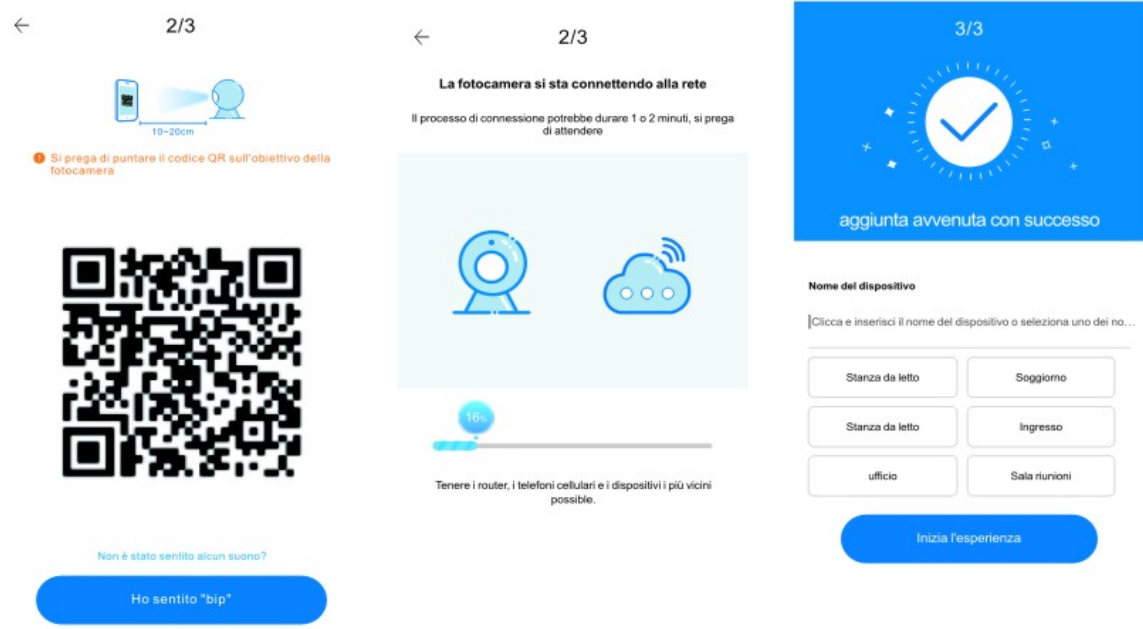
←
2/3

10~20cm

Si prega di puntare il codice QR sull'obiettivo della fotocamera

Non è stato sentito alcun suono?

Ho sentito "bip"

←
2/3

La fotocamera si sta connettendo alla rete

Il processo di connessione potrebbe durare 1 o 2 minuti, si prega di attendere

16%

Tenere i router, i telefoni cellulari e i dispositivi i più vicini possibile.

3/3

aggiunta avvenuta con successo

Nome del dispositivo

Clicca e inserisci il nome del dispositivo o seleziona uno dei no...

| Stanza da letto | Soggiorno |
|---|---|
| Stanza da letto | Ingresso |
| ufficio | Sala riunioni |

Inizia l'esperienza